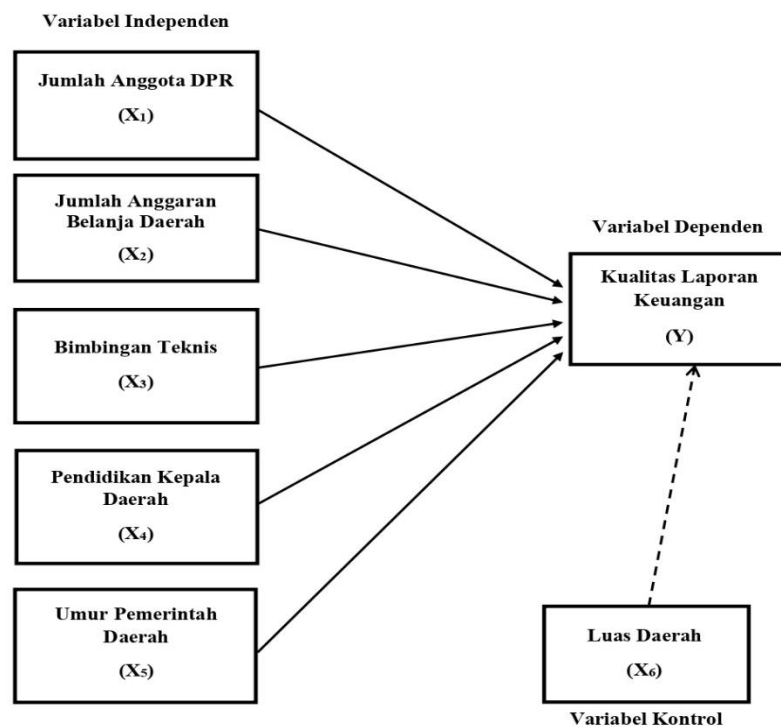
Variabel Independen

Jumlah Anggota DPR
$(X_1)$

Jumlah Anggaran Belanja Daerah
$(X_2)$

Bimbingan Teknis
$(X_3)$

Pendidikan Kepala Daerah
$(X_4)$

Umur Pemerintah Daerah
$(X_5)$

Variabel Dependen

Kualitas Laporan Keuangan
(Y)

Luas Daerah
$(X_6)$

Variabel Kontrol